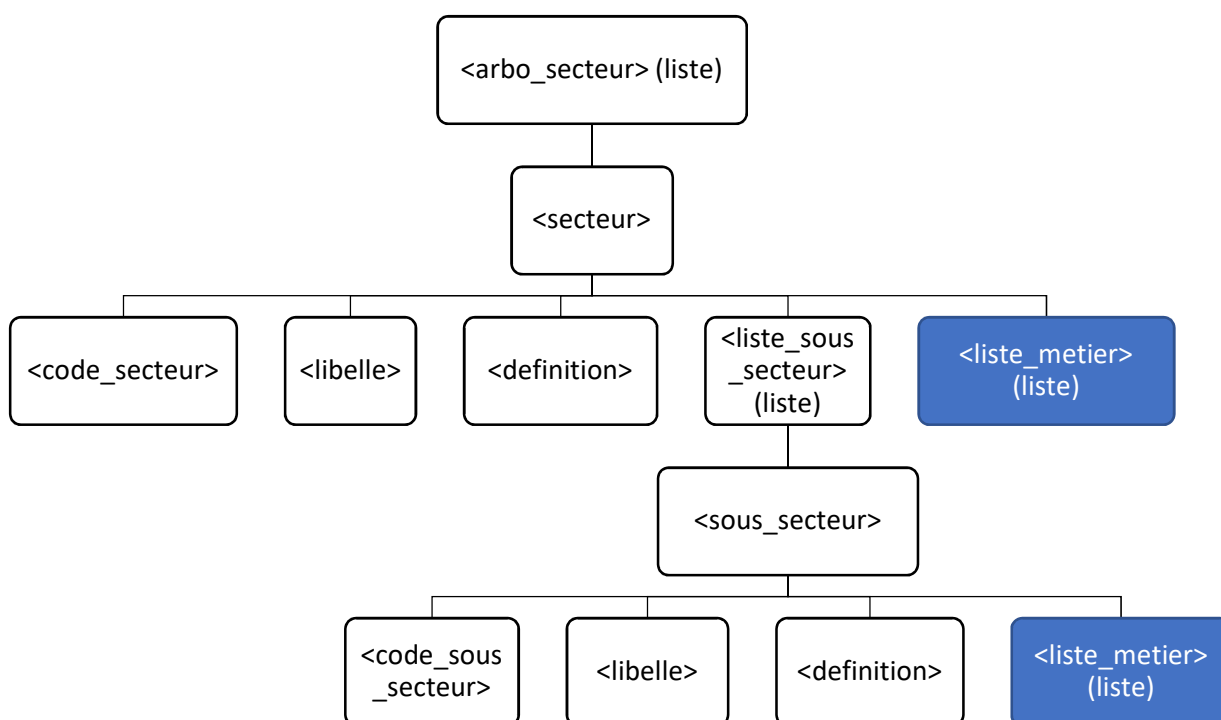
<arbo_secteur> (liste)

<secteur>

<code_secteur>

<libelle>

<definition>

<liste_sous_secteur> (liste)

<liste_metier> (liste)

<sous_secteur>

<code_sous_secteur>

<libelle>

<definition>

<liste_metier> (liste)